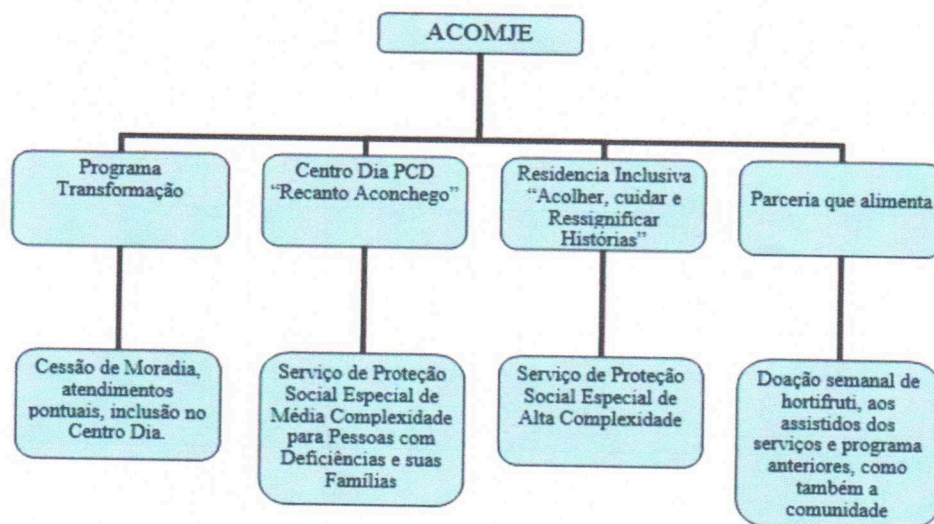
ACOMJE

Programa Transformação

Cessão de Moradia, atendimentos pontuais, inclusão no Centro Dia.

Centro Dia PCD "Recanto Aconchego"

Serviço de Proteção Social Especial de Média Complexidade para Pessoas com Deficiências e suas Famílias

Residencia Inclusiva "Acolher, cuidar e Ressignificar Histórias"

Serviço de Proteção Social Especial de Alta Complexidade

Parceria que alimenta

Doação semanal de hortifruti, aos assistidos dos serviços e programa anteriores, como também a comunidade